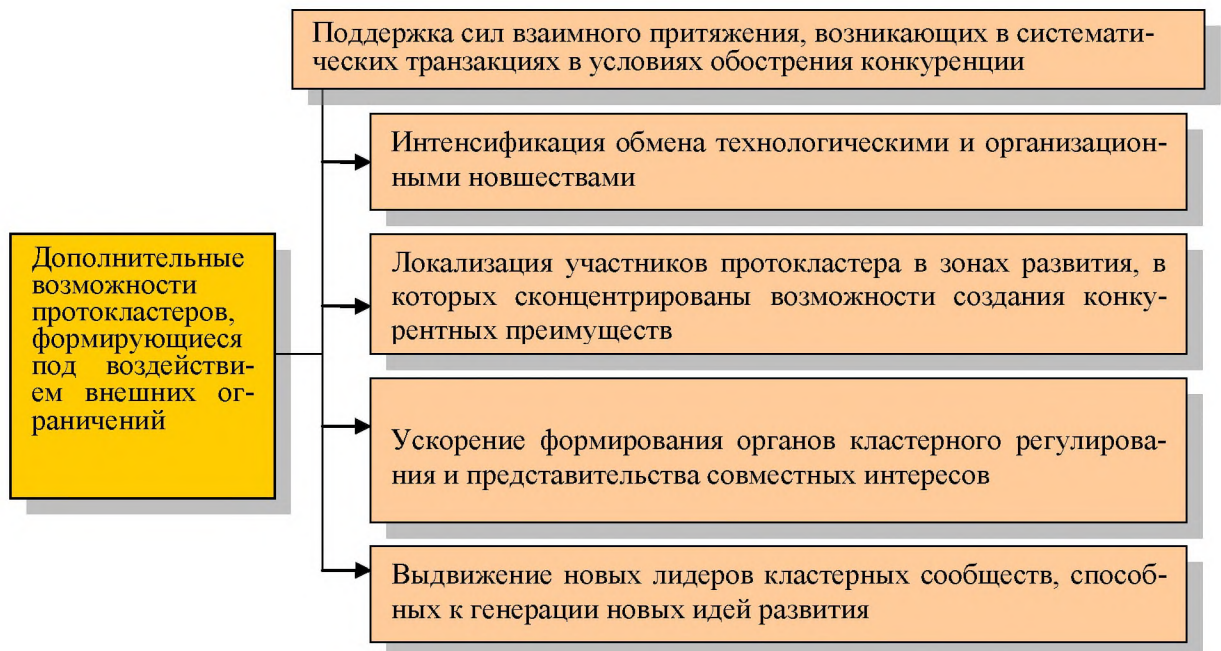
Дополнительные возможности протокластеров, формирующиеся под воздействием внешних ограничений

Поддержка сил взаимного притяжения, возникающих в систематических транзакциях в условиях обострения конкуренции

Интенсификация обмена технологическими и организационными новшествами

Локализация участников протокластера в зонах развития, в которых сконцентрированы возможности создания конкурентных преимуществ

Ускорение формирования органов кластерного регулирования и представительства совместных интересов

Выдвижение новых лидеров кластерных сообществ, способных к генерации новых идей развития